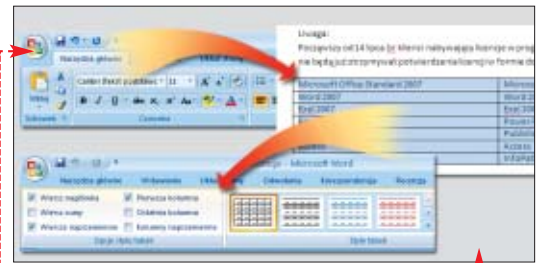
Uwaga:
Poczawszy od 14 lipca br. klienci nabywajacy licencje w prog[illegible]
nie beda juz otrzymywali potwierdzenia licencji w formie d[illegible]

| Microsoft Office Standard 2007 | Microso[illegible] |
|---|---|
| Word 2007 | Word 2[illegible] |
| Exel 2007 | Exel 200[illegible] |
| | Power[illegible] |
| | Publis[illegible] |
| | Access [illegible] |
| | InfoPat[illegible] |

Narzędzia główne
Calibri (Treść) 11
Wklej
B I U abe x₂ x² Aa
Schowek
Czcionka

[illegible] - Microsoft Word
Narzędzia główne Wstawianie Układ Odwołania Korespondencja Recenzja
Wiersz nagłówka Pierwsza kolumna
Wiersz sumy Ostatnia kolumna
Wiersze naprzemienne Kolumny naprzemienne
Opcje stylu tabeli
Style tabeli